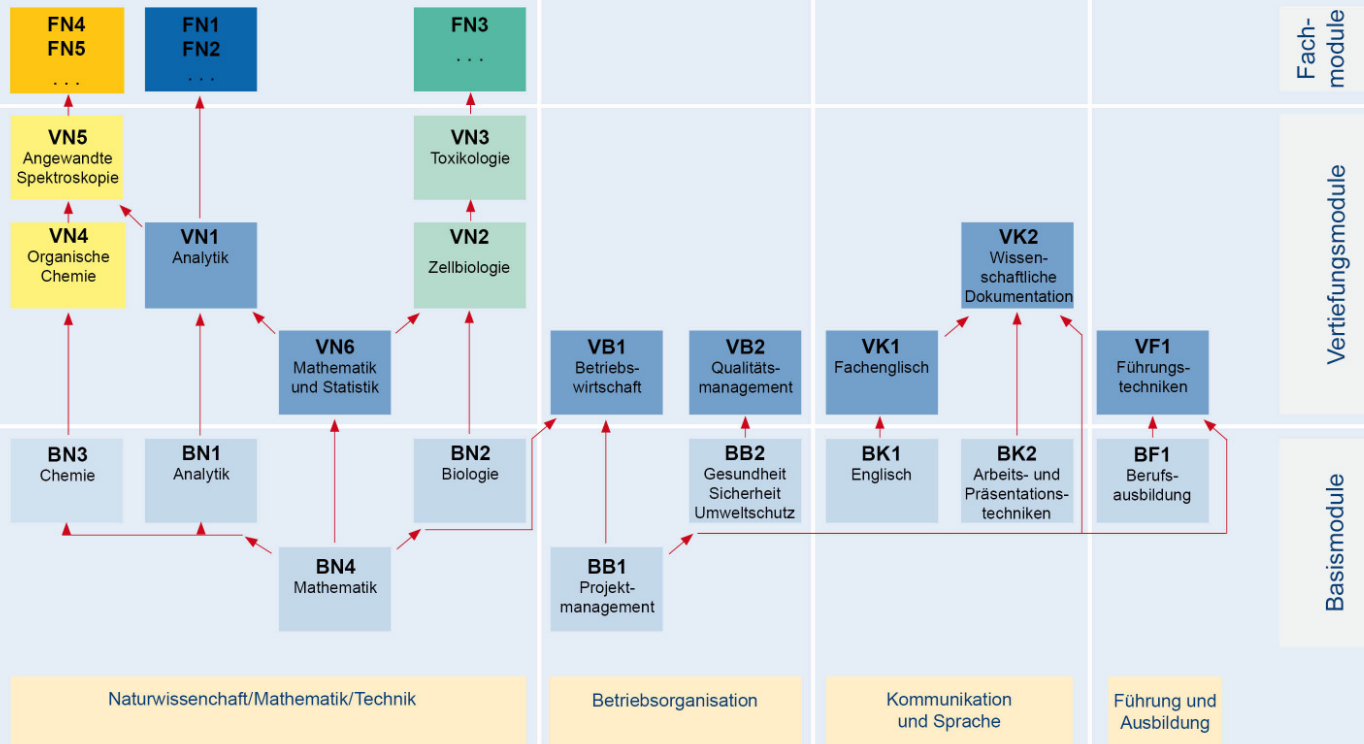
FN4
FN5
. . .

FN1
FN2
. . .

FN3
. . .

Fachmodule

VN5
Angewandte Spektroskopie

VN3
Toxikologie

VN4
Organische Chemie

VN1
Analytik

VN2
Zellbiologie

VK2
Wissenschaftliche Dokumentation

Vertiefungsmodule

VN6
Mathematik und Statistik

VB1
Betriebswirtschaft

VB2
Qualitätsmanagement

VK1
Fachenglisch

VF1
Führungstechniken

BN3
Chemie

BN1
Analytik

BN2
Biologie

BB2
Gesundheit
Sicherheit
Umweltschutz

BK1
Englisch

BK2
Arbeits- und Präsentationstechniken

BF1
Berufsausbildung

Basismodule

BN4
Mathematik

BB1
Projektmanagement

Naturwissenchaft/Mathematik/Technik

Betriebsorganisation

Kommunikation und Sprache

Führung und Ausbildung